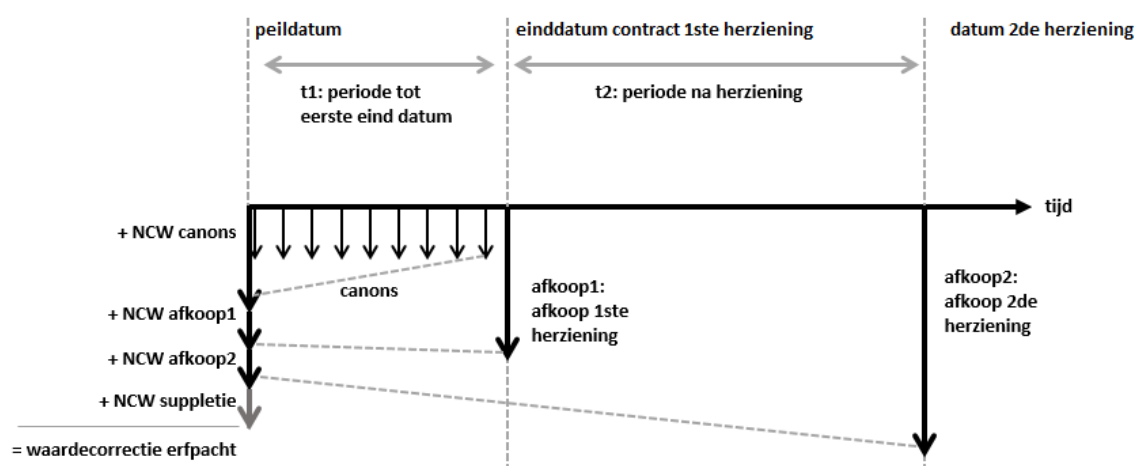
peildatum

einddatum contract 1ste herziening

datum 2de herziening

t1: periode tot eerste eind datum

t2: periode na herziening

tijd

+ NCW canons

canons

+ NCW afkoop1

+ NCW afkoop2

+ NCW suppletie

= waardecorrectie erfpacht

afkoop1: afkoop 1ste herziening

afkoop2: afkoop 2de herziening